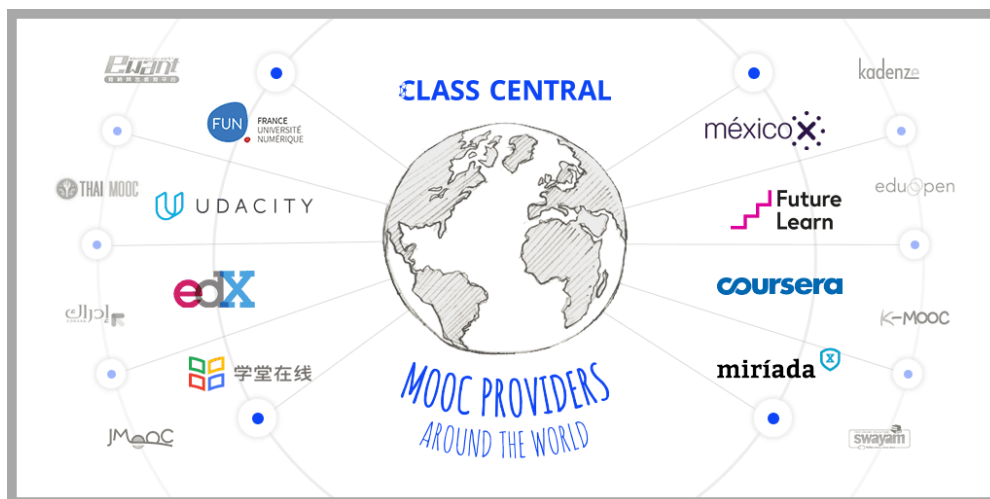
CLASS CENTRAL

Ewant

FUN FRANCE UNIVERSITÉ NUMÉRIQUE

THAI MOOC

UDACITY

edX

إدراك

学堂在线

JMOOC

MOOC PROVIDERS
AROUND THE WORLD

kadenze

méxicoX

eduopen

Future Learn

coursera

K-MOOC

miríada X

swayam